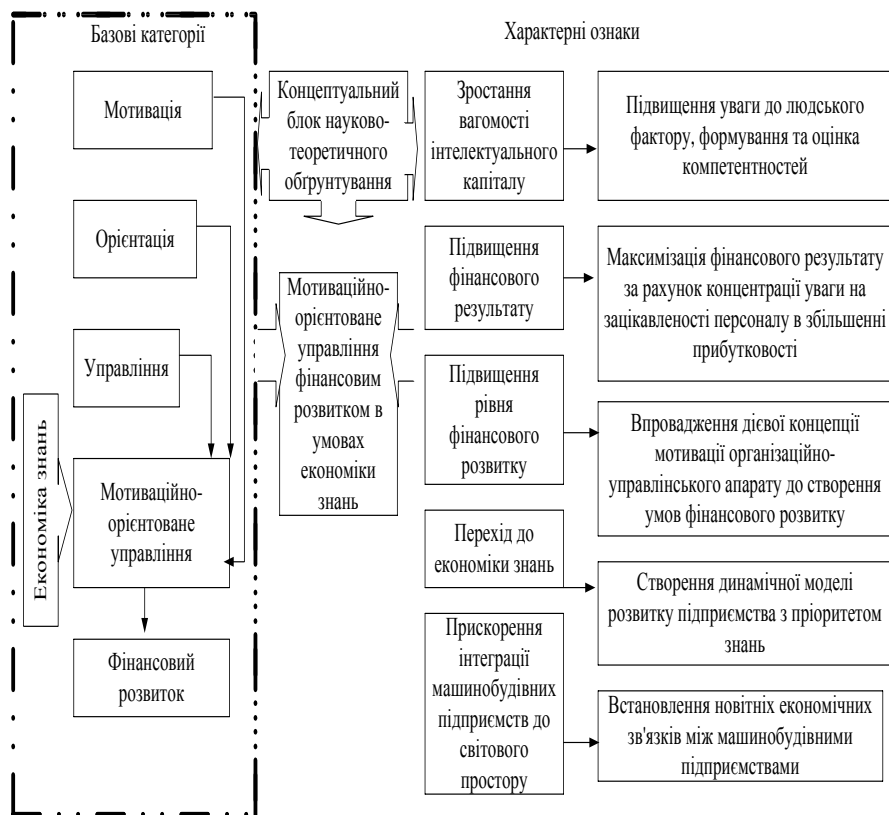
Базові категорії

Характерні ознаки

Мотивація

Орієнтація

Управління

Економіка знань

Мотиваційно-орієнтоване управління

Фінансовий розвиток

Концептуальний блок науково-теоретичного обгрунтування

Мотиваційно-орієнтоване управління фінансовим розвитком в умовах економіки знань

Зростання вагомості інтелектуального капіталу

Підвищення уваги до людського фактору, формування та оцінка компетентностей

Підвищення фінансового результату

Максимізація фінансового результату за рахунок концентрації уваги на зацікавленості персоналу в збільшенні прибутковості

Підвищення рівня фінансового розвитку

Впровадження дієвої концепції мотивації організаційно-управлінського апарату до створення умов фінансового розвитку

Перехід до економіки знань

Створення динамічної моделі розвитку підприємства з пріоритетом знань

Прискорення інтеграції машинобудівних підприємств до світового простору

Встановлення новітніх економічних зв'язків між машинобудівними підприємствами